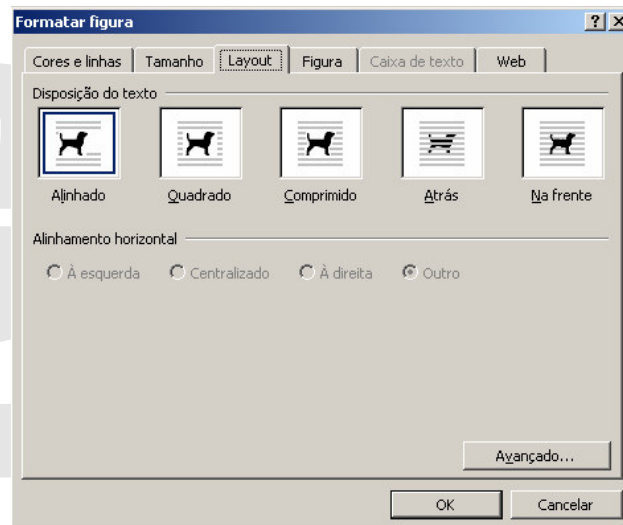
Formatar figura

?

Cores e linhas | Tamanho | Layout | Figura | Caixa de texto | Web

Disposição do texto

Alinhado

Quadrado

Comprimido

Atrás

Na frente

Alinhamento horizontal

À esquerda

Centralizado

À direita

Outro

Avançado...

OK

Cancelar